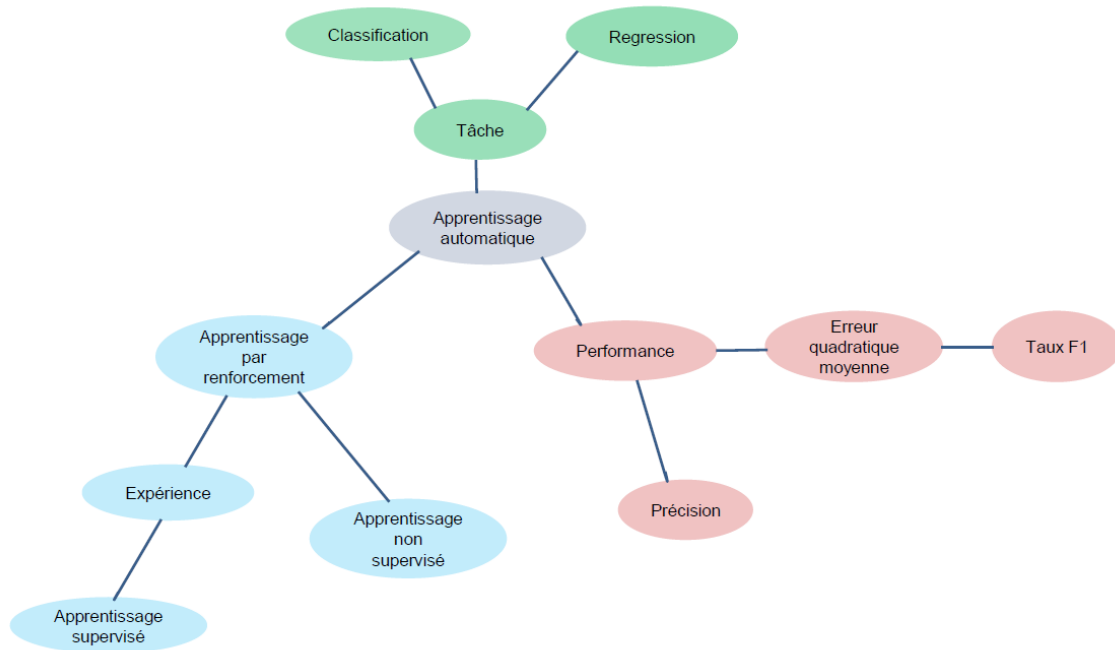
Classification

Regression

Tâche

Apprentissage automatique

Apprentissage par renforcement

Performance

Erreur quadratique moyenne

Taux F1

Expérience

Apprentissage non supervisé

Précision

Apprentissage supervisé